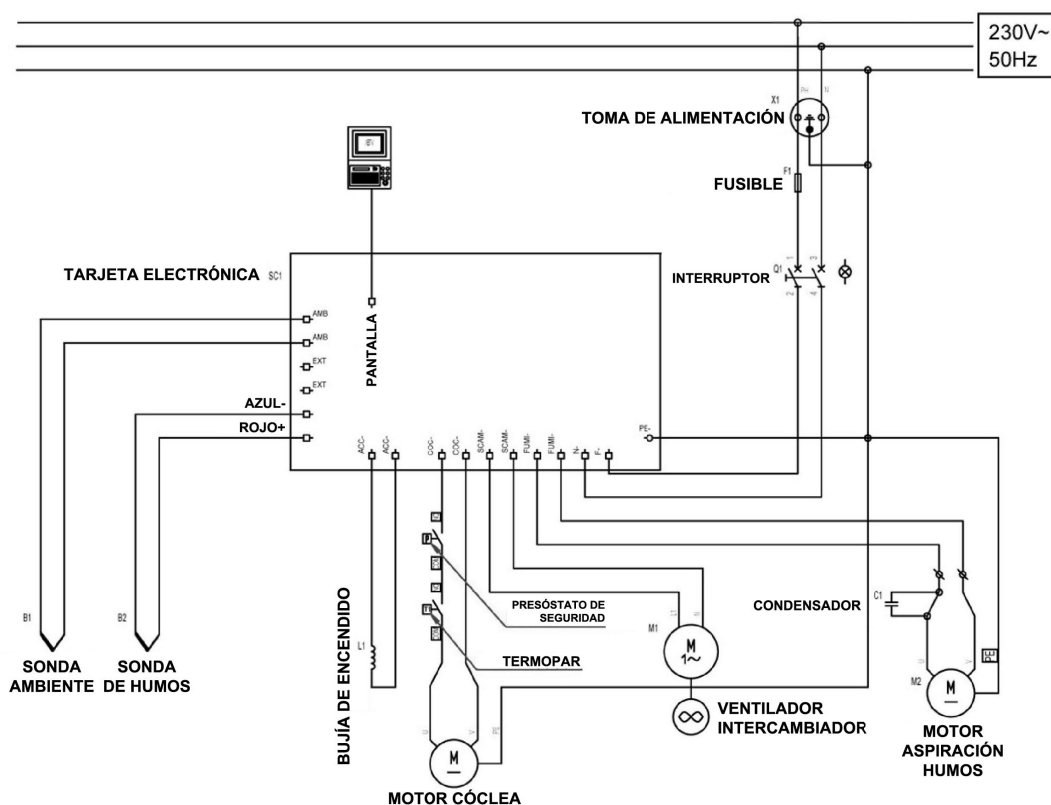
230V~
50Hz

X1
TOMA DE ALIMENTACIÓN

F1
FUSIBLE

TARJETA ELECTRÓNICA SC1

Q1
INTERRUPTOR

PANTALLA

AMB
AMB
EXT
EXT
AZUL-
ROJO+

ACC-
ACC-
COC-
COC-
SCAM-
SCAM-
FUMI-
FUMI-
N-
F-
PE-

C1
CONDENSADOR

PRESÓSTATO DE SEGURIDAD

M1
M
1~

TERMOPAR

L1
BUJÍA DE ENCENDIDO

B1
B2
SONDA AMBIENTE
SONDA DE HUMOS

VENTILADOR INTERCAMBIADOR

M2
M
MOTOR ASPIRACIÓN HUMOS

M
MOTOR CÓCLEA